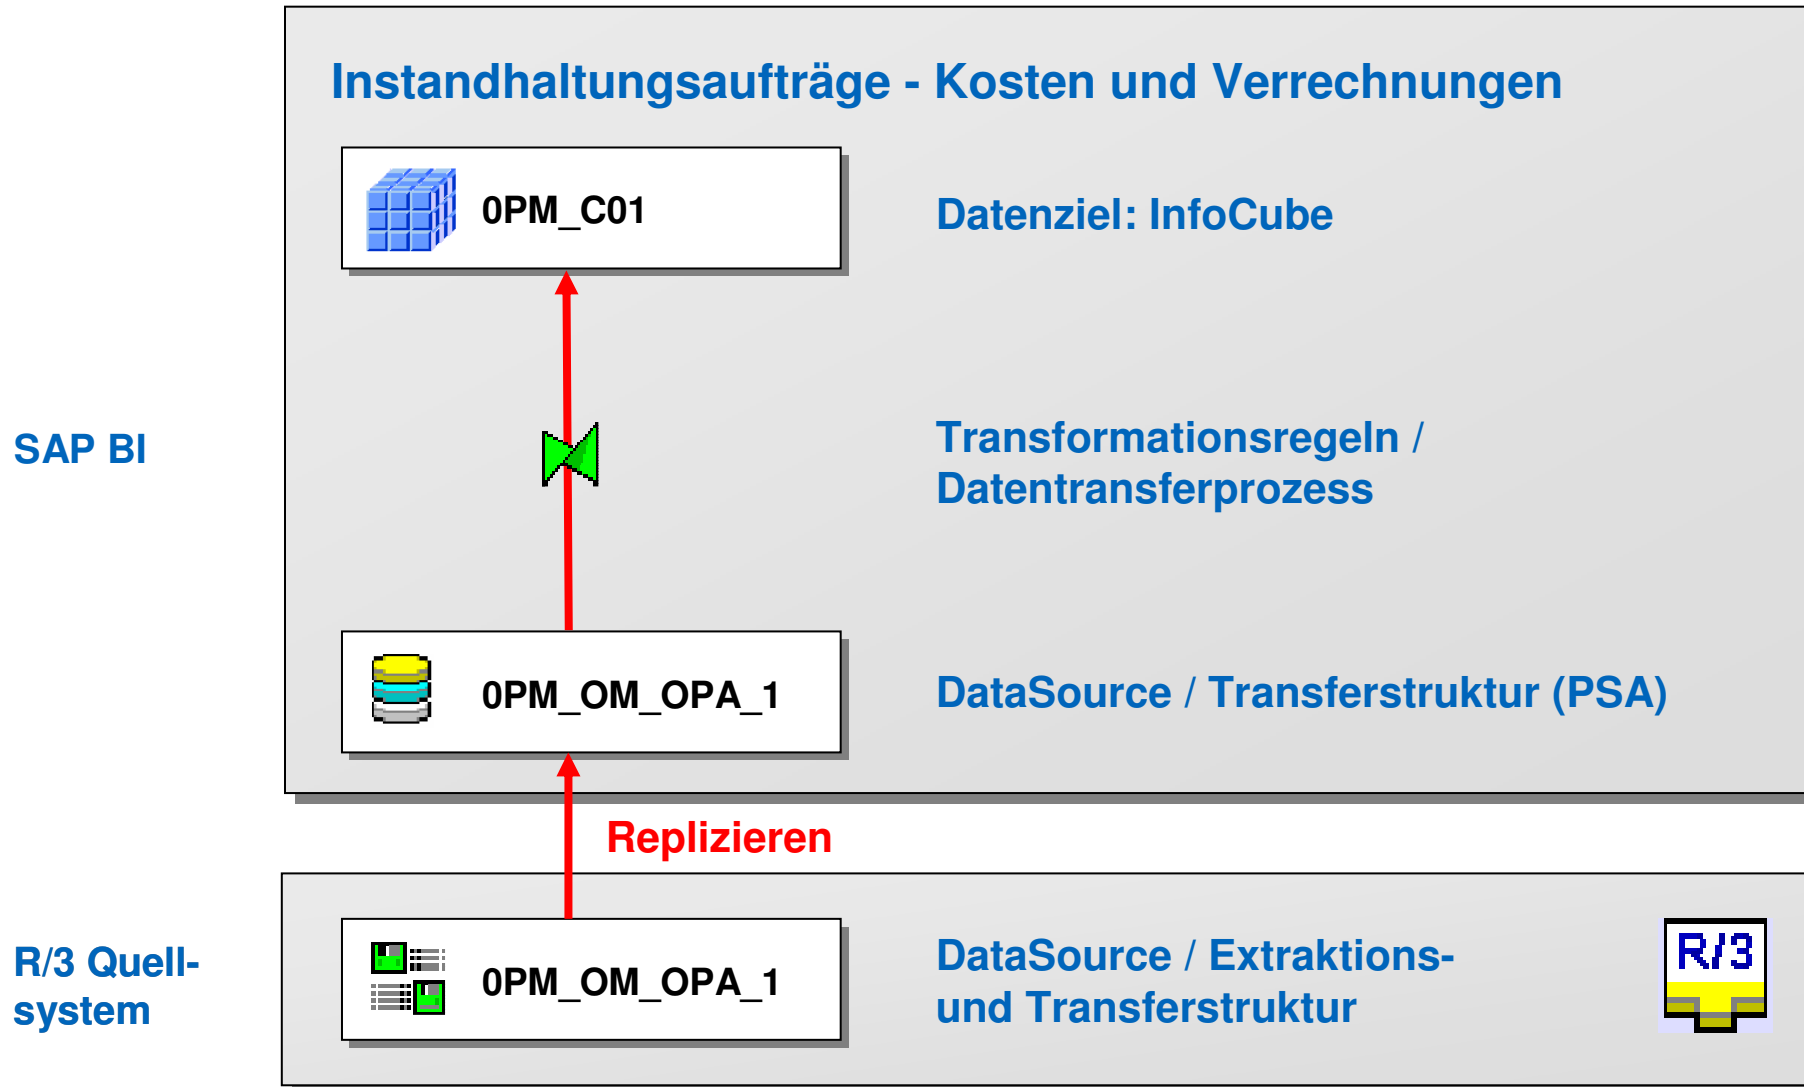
Instandhaltungsaufträge - Kosten und Verrechnungen

0PM_C01

Datenziel: InfoCube

SAP BI

Transformationsregeln / Datentransferprozess

0PM_OM_OPA_1

DataSource / Transferstruktur (PSA)

Replizieren

R/3 Quellsystem

0PM_OM_OPA_1

DataSource / Extraktions- und Transferstruktur

R/3